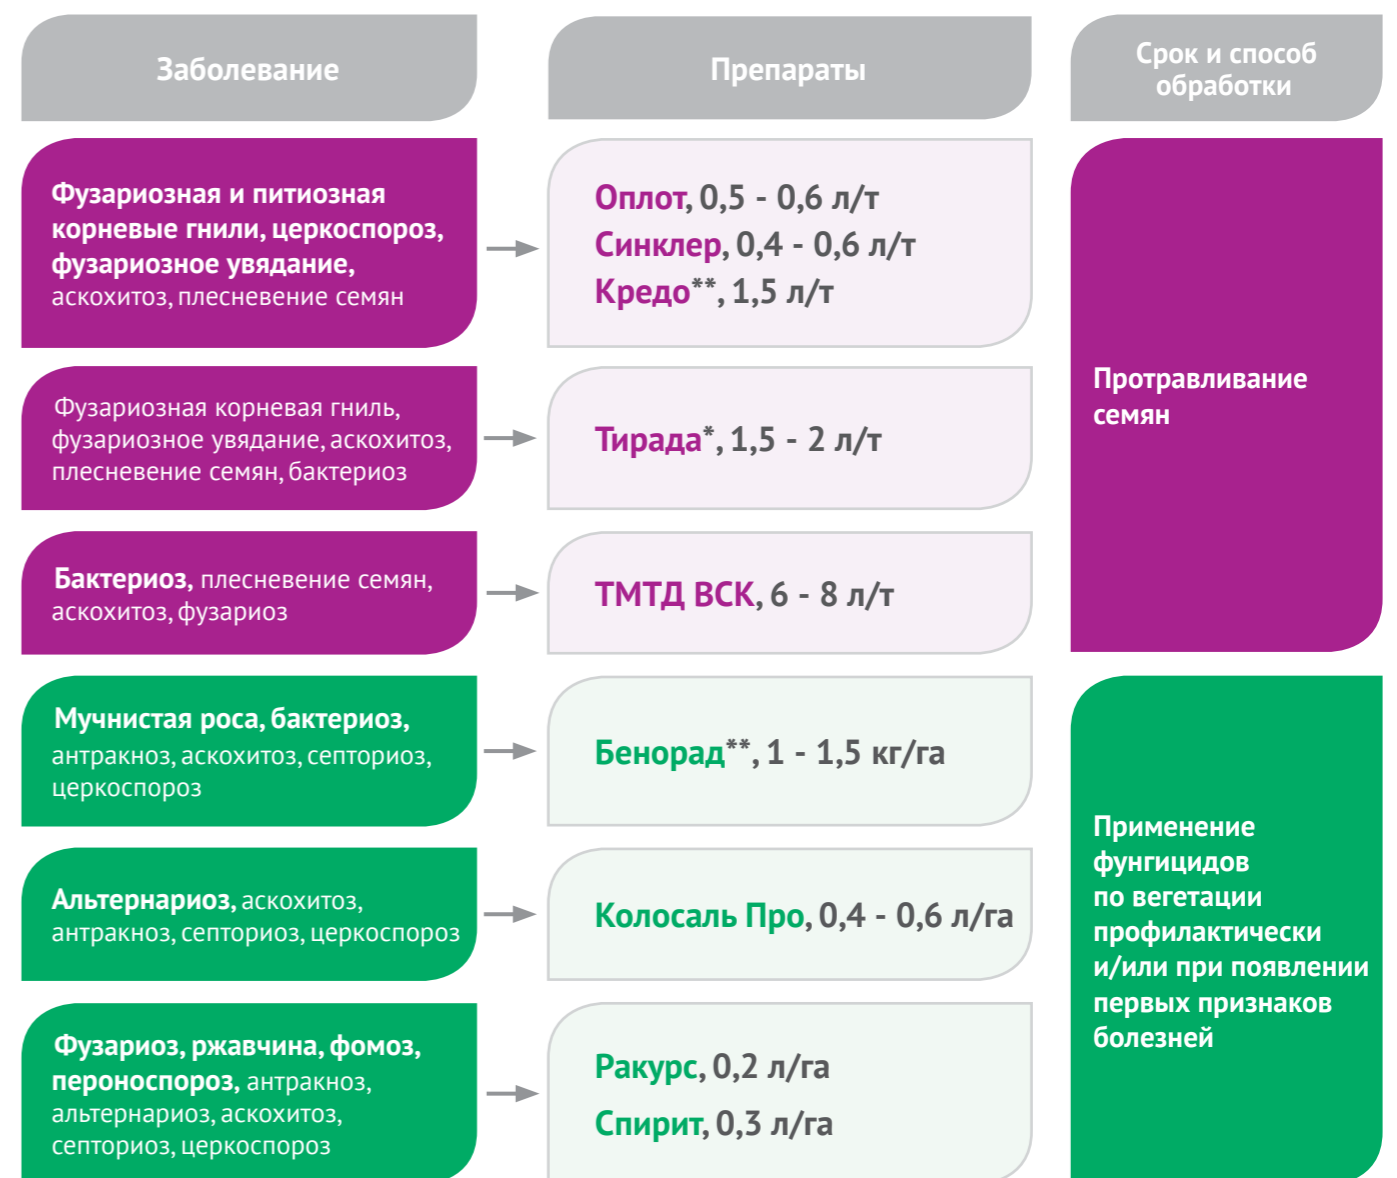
| Заболевание | Препараты | Срок и способ обработки |
|---|---|---|
| Фузариозная и питиозная корневые гнили, церкоспороз, фузариозное увядание, аскохитоз, плесневение семян | Оплот, 0,5 - 0,6 л/т<br>Синклер, 0,4 - 0,6 л/т<br>Кредо**, 1,5 л/т | Протравливание семян |
| Фузариозная корневая гниль, фузариозное увядание, аскохитоз, плесневение семян, бактериоз | Тирада*, 1,5 - 2 л/т | |
| Бактериоз, плесневение семян, аскохитоз, фузариоз | ТМТД ВСК, 6 - 8 л/т | |
| Мучнистая роса, бактериоз, антракноз, аскохитоз, септориоз, церкоспороз | Бенорад**, 1 - 1,5 кг/га | Применение фунгицидов по вегетации профилактически и/или при появлении первых признаков болезней |
| Альтернариоз, аскохитоз, антракноз, септориоз, церкоспороз | Колосаль Про, 0,4 - 0,6 л/га | |
| Фузариоз, ржавчина, фомоз, пероноспороз, антракноз, альтернариоз, аскохитоз, септориоз, церкоспороз | Ракурс, 0,2 л/га<br>Спирит, 0,3 л/га | |